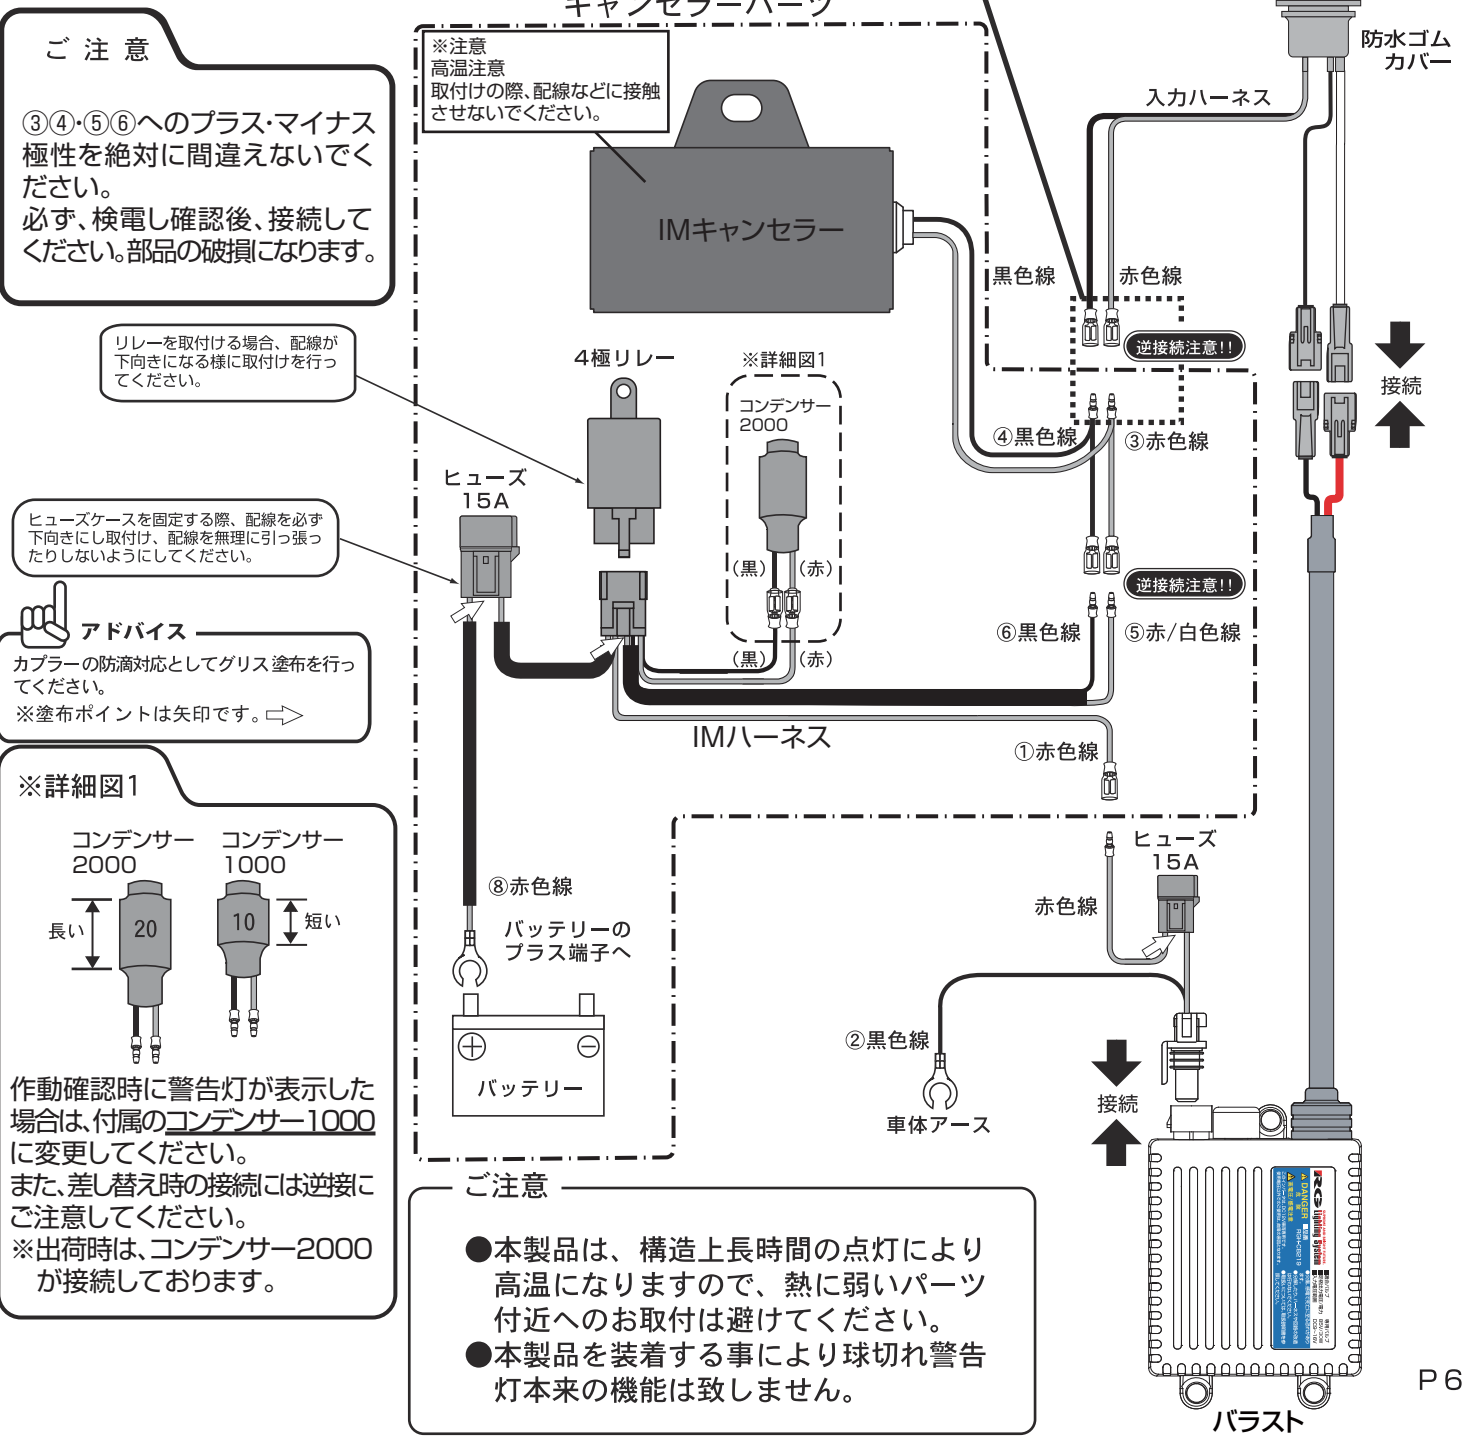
ご 注 意

③④·⑤⑥へのプラス·マイナス極性を絶対に間違えないでください。
必ず、検電し確認後、接続してください。部品の破損になります。

キャンセラーパーツ

※注意
高温注意
取付けの際、配線などに接触させないでください。

IMキャンセラー

防水ゴム
カバー

入力ハーネス

黒色線

赤色線

逆接続注意!!

接続

リレーを取付ける場合、配線が下向きになる様に取付けを行ってください。

4極リレー

※詳細図1

コンデンサー
2000

(黒)

(赤)

④黒色線

③赤色線

ヒューズ
15A

ヒューズケースを固定する際、配線を必ず下向きにし取付け、配線を無理に引っ張ったりしないようにしてください。

逆接続注意!!

アドバイス

カプラーの防滴対応としてグリス塗布を行ってください。
※塗布ポイントは矢印です。

(黒)

(赤)

⑥黒色線

⑤赤/白色線

IMハーネス

①赤色線

※詳細図1

コンデンサー
2000

コンデンサー
1000

長い

20

10

短い

作動確認時に警告灯が表示した場合は、付属のコンデンサー1000に変更してください。
また、差し替え時の接続には逆接にご注意してください。
※出荷時は、コンデンサー2000が接続しております。

⑧赤色線

バッテリーの
プラス端子へ

バッテリー

ヒューズ
15A

赤色線

②黒色線

車体アース

接続

ご注意

●本製品は、構造上長時間の点灯により高温になりますので、熱に弱いパーツ付近へのお取付は避けてください。
●本製品を装着する事により球切れ警告灯本来の機能は致しません。

バラスト

P6